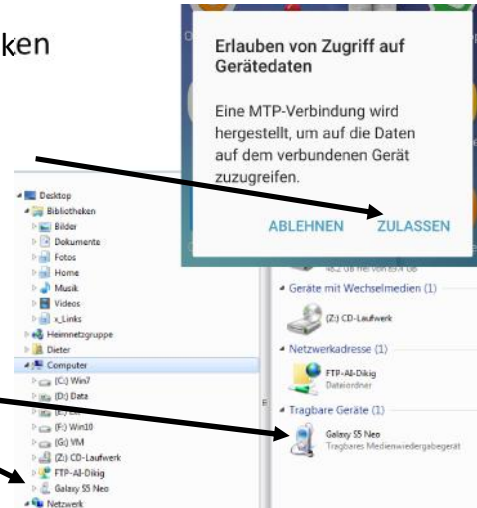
ken

Erlauben von Zugriff auf Gerätedaten

Eine MTP-Verbindung wird hergestellt, um auf die Daten auf dem verbundenen Gerät zuzugreifen.

ABLEHNEN ZULASSEN

Desktop
Bibliotheken
Bilder
Dokumente
Fotos
Home
Musik
Videos
x_Links
Heimnetzgruppe
Dieter
Computer
(C:) Win7
(D:) Data
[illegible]
(F:) Win10
(G:) VM
(Z:) CD-Laufwerk
FTP-All-Dikig
Galaxy S5 Neo
Netzwerk

48,2 GB frei von 69,4 GB
Geräte mit Wechselmedien (1)
(Z:) CD-Laufwerk
Netzwerkadresse (1)
FTP-All-Dikig
Dateiordner
Tragbare Geräte (1)
Galaxy S5 Neo
Tragbares Medienwiedergabegerät